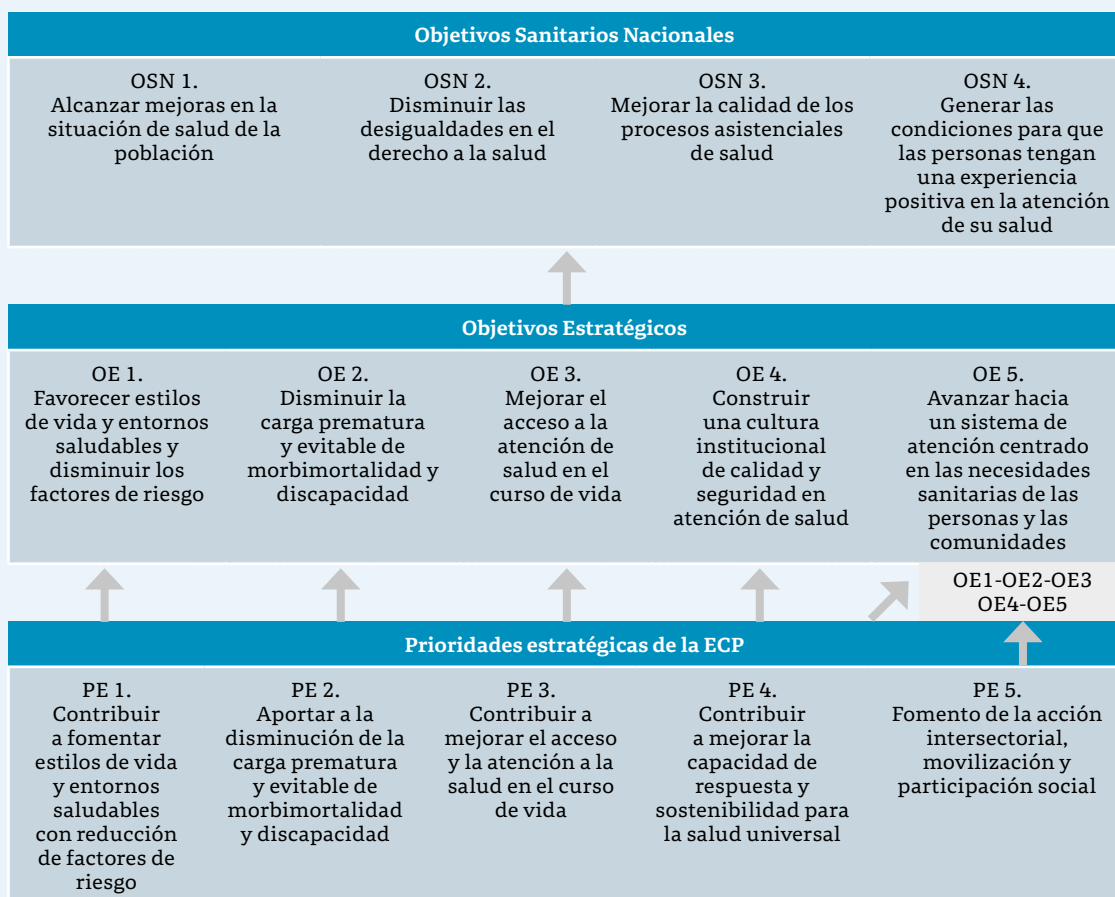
Objetivos Sanitarios Nacionales

OSN 1.
Alcanzar mejoras en la situación de salud de la población

OSN 2.
Disminuir las desigualdades en el derecho a la salud

OSN 3.
Mejorar la calidad de los procesos asistenciales de salud

OSN 4.
Generar las condiciones para que las personas tengan una experiencia positiva en la atención de su salud

Objetivos Estratégicos

OE 1.
Favorecer estilos de vida y entornos saludables y disminuir los factores de riesgo

OE 2.
Disminuir la carga prematura y evitable de morbimortalidad y discapacidad

OE 3.
Mejorar el acceso a la atención de salud en el curso de vida

OE 4.
Construir una cultura institucional de calidad y seguridad en atención de salud

OE 5.
Avanzar hacia un sistema de atención centrado en las necesidades sanitarias de las personas y las comunidades

OE1-OE2-OE3
OE4-OE5

Prioridades estratégicas de la ECP

PE 1.
Contribuir a fomentar estilos de vida y entornos saludables con reducción de factores de riesgo

PE 2.
Aportar a la disminución de la carga prematura y evitable de morbimortalidad y discapacidad

PE 3.
Contribuir a mejorar el acceso y la atención a la salud en el curso de vida

PE 4.
Contribuir a mejorar la capacidad de respuesta y sostenibilidad para la salud universal

PE 5.
Fomento de la acción intersectorial, movilización y participación social